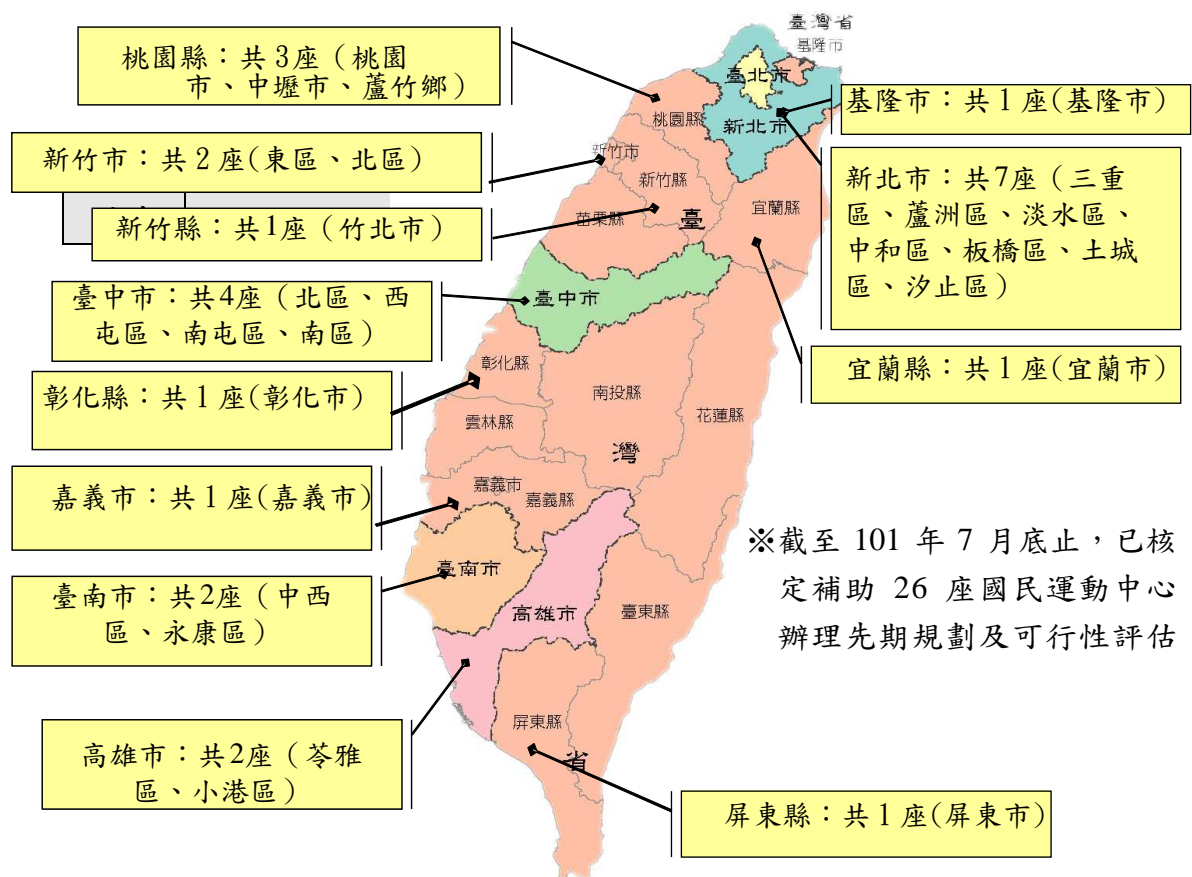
桃園縣：共 3座（桃園市、中壢市、蘆竹鄉）

新竹市：共 2 座(東區、北區)

新竹縣：共1座（竹北市）

臺中市：共4座（北區、西屯區、南屯區、南區）

彰化縣：共 1 座(彰化市)

嘉義市：共 1 座(嘉義市)

臺南市：共2座（中西區、永康區）

高雄市：共2座（苓雅區、小港區）

臺灣省
基隆市
臺北市
新北市
桃園縣
新竹市
新竹縣
苗栗縣
臺
宜蘭縣
臺中市
彰化縣
南投縣
花蓮縣
雲林縣
灣
嘉義市
嘉義縣
臺南市
高雄市
臺東縣
屏東縣
省

基隆市：共 1 座(基隆市)

新北市：共7座（三重區、蘆洲區、淡水區、中和區、板橋區、土城區、汐止區）

宜蘭縣：共 1 座(宜蘭市)

※截至 101 年 7 月底止，已核定補助 26 座國民運動中心辦理先期規劃及可行性評估

屏東縣：共 1 座(屏東市)